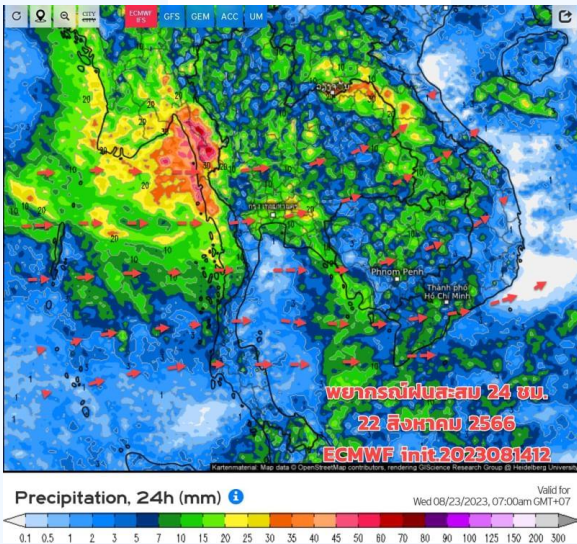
CITY

ECMWF IFS

GFS

GEM

ACC

UM

Phnom Penh

Thành phố Hồ Chí Minh

พยากรณ์ฝนสะสม 24 ชม.

22 สิงหาคม 2566

ECMWF init.2023081412

Kartenmaterial: Map data © OpenStreetMap contributors, rendering GIScience Research Group @ Heidelberg University

Precipitation, 24h (mm)

Valid for Wed 08/23/2023, 07:00am GMT+07

0.1 0.5 1 2 3 5 7 10 15 20 25 30 35 40 45 50 60 70 80 90 100 125 150 200 300